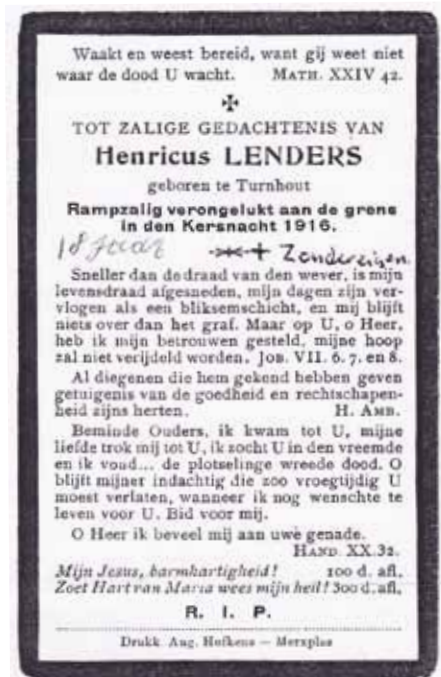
Waakt en weest bereid, want gij weet niet waar de dood U wacht. MATH. XXIV 42.

✠

TOT ZALIGE GEDACHTENIS VAN

Henricus LENDERS

geboren te Turnhout

Rampzalig verongelukt aan de grens in den Kersnacht 1916.

18 jaar ✝ Zondereigen

Sneller dan de draad van den wever, is mijn levensdraad afgesneden, mijn dagen zijn vervlogen als een bliksemschicht, en mij blijft niets over dan het graf. Maar op U, o Heer, heb ik mijn betrouwen gesteld, mijne hoop zal niet verijdeld worden. JOB. VII. 6. 7. en 8.

Al diegenen die hem gekend hebben geven getuigenis van de goedheid en rechtschapenheid zijns herten. H. AMB.

Beminde Ouders, ik kwam tot U, mijne liefde trok mij tot U, ik zocht U in den vreemde en ik vond... de plotselinge wreede dood. O blijft mijner indachtig die zoo vroegtijdig U moest verlaten, wanneer ik nog wenschte te leven voor U. Bid voor mij.

O Heer ik beveel mij aan uwe genade. HAND. XX. 32.

Mijn Jesus, barmhartigheid! 100 d. afl.
Zoet Hart van Maria wees mijn heil! 300 d. afl.

R. I. P.

Drukk. Aug. Hofkens — Merxplas